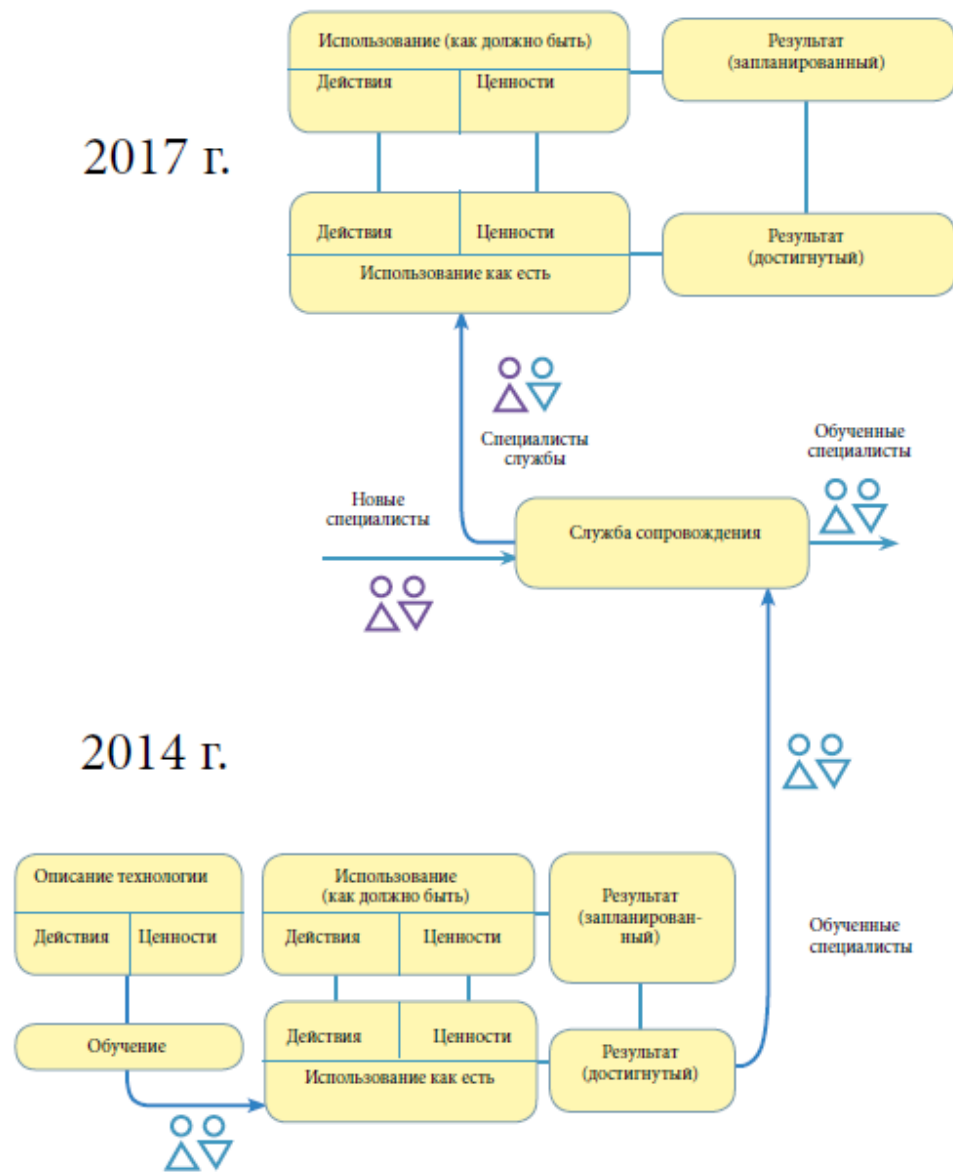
2017 г.

Использование (как должно быть)

Действия | Ценности

Результат (запланированный)

Действия | Ценности

Использование как есть

Результат (достигнутый)

Специалисты службы

Обученные специалисты

Новые специалисты

Служба сопровождения

2014 г.

Описание технологии

Действия | Ценности

Обучение

Использование (как должно быть)

Действия | Ценности

Результат (запланированный)

Действия | Ценности

Использование как есть

Результат (достигнутый)

Обученные специалисты